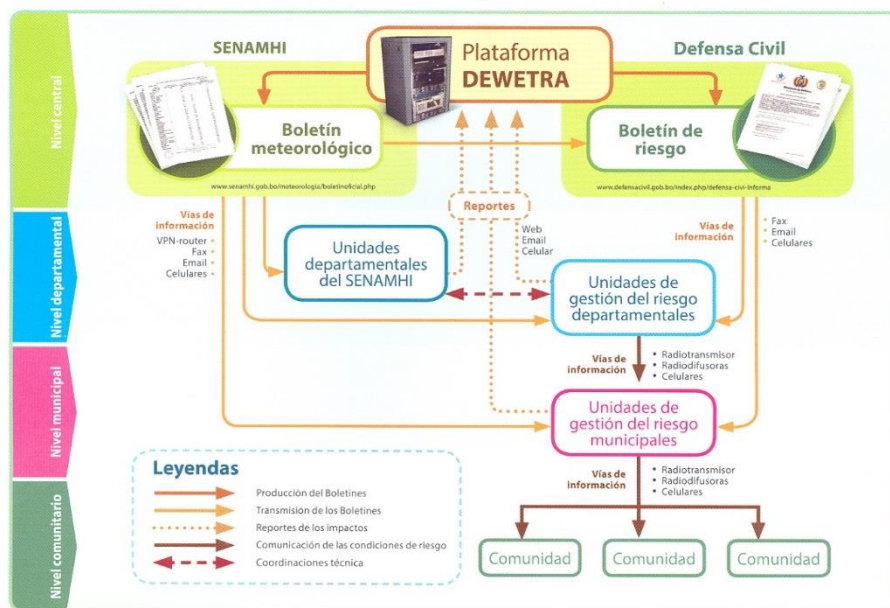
Nivel central

SENAMHI

Plataforma DEWETRA

Defensa Civil

Boletín meteorológico

Boletín de riesgo

www.senamhi.gob.bo/meteorologia/boletinoficial.php

www.defensacivil.gob.bo/index.php/defensa-civil-informa

Reportes

Nivel departamental

Vías de información
VPN-router
Fax
Email
Celulares

Unidades departamentales del SENAMHI

Web
Email
Celular

Vías de información
Fax
Email
Celulares

Unidades de gestión del riesgo departamentales

Nivel municipal

Vías de información
• Radiotransmisor
• Radiodifusoras
• Celulares

Unidades de gestión del riesgo municipales

Nivel comunitario

Leyendas
Producción del Boletines
Transmisión de los Boletines
Reportes de los impactos
Comunicación de las condiciones de riesgo
Coordinaciones técnica

Vías de información
• Radiotransmisor
• Radiodifusoras
• Celulares

Comunidad
Comunidad
Comunidad